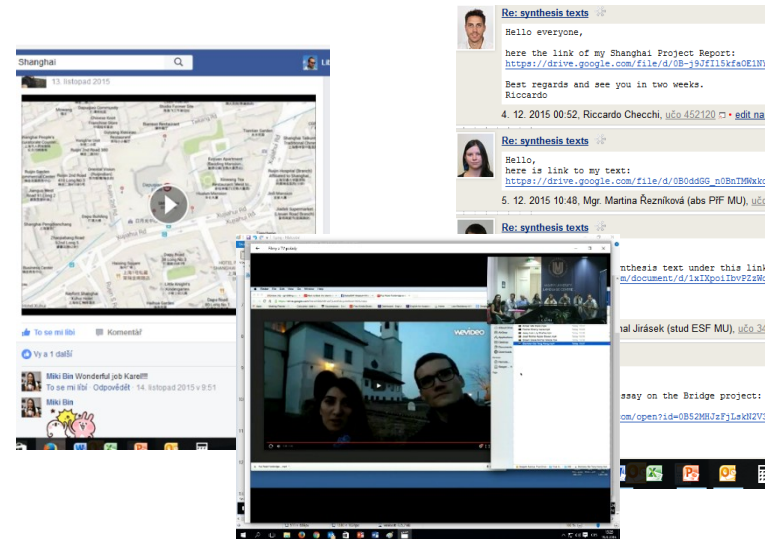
Shanghai

13. listopad 2015

To se mi líbí   Komentář

Vy a 1 další

Miki Bin Wonderful job Karel!!!
To se mi líbí · Odpovědět · 14. listopad 2015 v 9:51

Miki Bin

Re: synthesis texts

Hello everyone,

here the link of my Shanghai Project Report:
https://drive.google.com/file/d/0B-j9JfI15kfaOE1N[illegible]

Best regards and see you in two weeks.
Riccardo

4. 12. 2015 00:52, Riccardo Checchi, učo 452120 • edit na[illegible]

Re: synthesis texts

Hello,
here is link to my text:
https://drive.google.com/file/d/0B0ddGG_n0BnTMWxk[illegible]

5. 12. 2015 10:48, Mgr. Martina Řezníková (abs PřF MU), učo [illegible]

Re: synthesis texts

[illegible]nthesis text under this link
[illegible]m/document/d/1xIXpoiIbvPZzW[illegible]

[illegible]hal Jirásek (stud ESF MU), učo 34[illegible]

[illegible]ssay on the Bridge project:
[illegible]om/open?id=0B52MHJzFjLskN2V3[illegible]

WeVideo